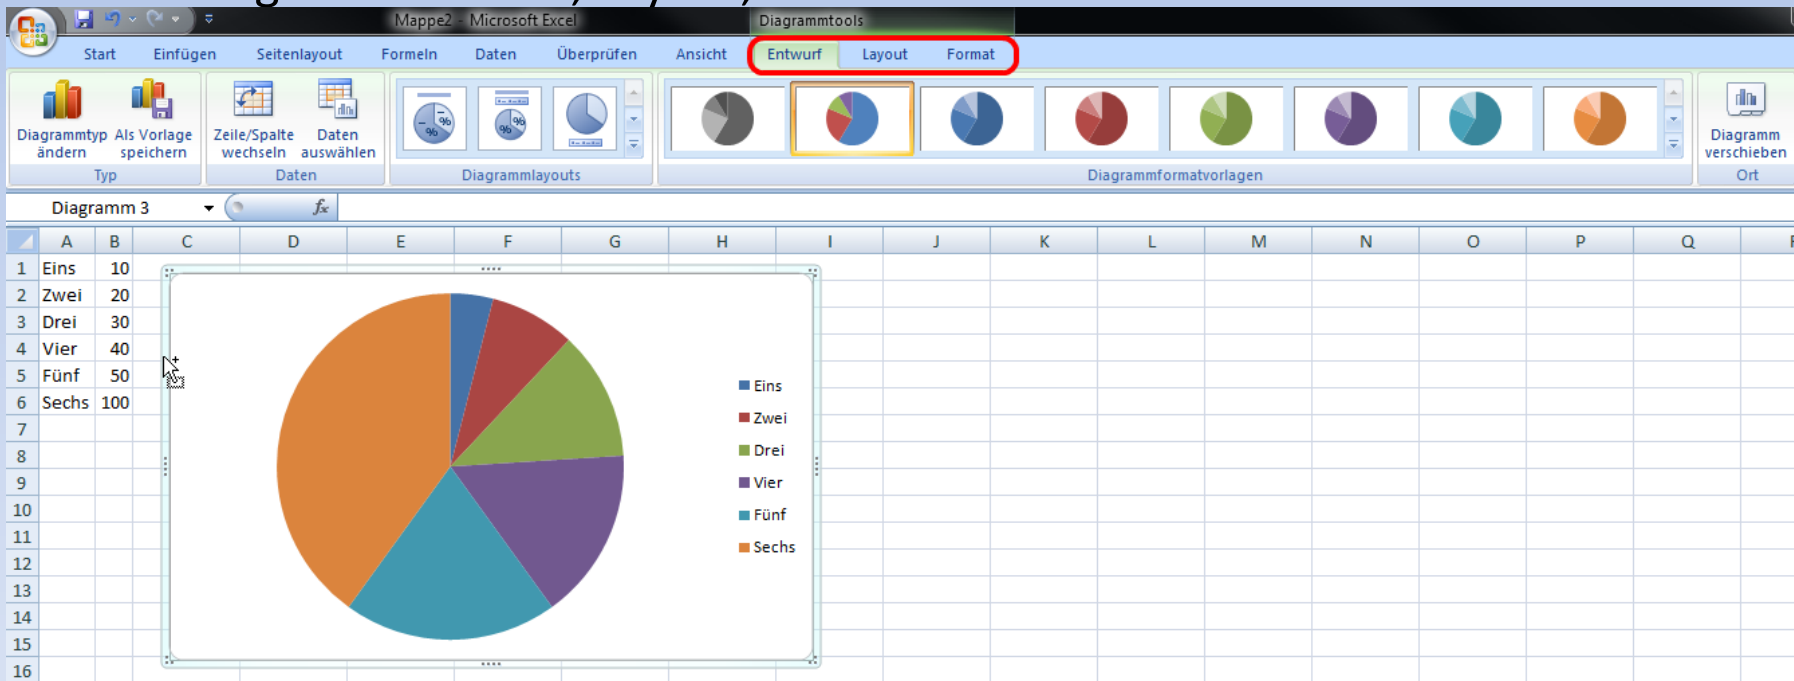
Mappe2 - Microsoft Excel

Diagrammtools

Start Einfügen Seitenlayout Formeln Daten Überprüfen Ansicht Entwurf Layout Format

Diagrammtyp ändern
Als Vorlage speichern
Typ

Zeile/Spalte wechseln
Daten auswählen
Daten

Diagrammlayouts

Diagrammformatvorlagen

Diagramm verschieben
Ort

Diagramm 3

$fx$

| | A | B | C | D | E | F | G | H | I | J | K | L | M | N | O | P | Q |
|---|---|---|---|---|---|---|---|---|---|---|---|---|---|---|---|---|---|
| 1 | Eins | 10 | | | | | | | | | | | | | | | |
| 2 | Zwei | 20 | | | | | | | | | | | | | | | |
| 3 | Drei | 30 | | | | | | | | | | | | | | | |
| 4 | Vier | 40 | | | | | | | | | | | | | | | |
| 5 | Fünf | 50 | | | | | | | | | | | | | | | |
| 6 | Sechs | 100 | | | | | | | | | | | | | | | |
| 7 | | | | | | | | | | | | | | | | | |
| 8 | | | | | | | | | | | | | | | | | |
| 9 | | | | | | | | | | | | | | | | | |
| 10 | | | | | | | | | | | | | | | | | |
| 11 | | | | | | | | | | | | | | | | | |
| 12 | | | | | | | | | | | | | | | | | |
| 13 | | | | | | | | | | | | | | | | | |
| 14 | | | | | | | | | | | | | | | | | |
| 15 | | | | | | | | | | | | | | | | | |
| 16 | | | | | | | | | | | | | | | | | |

Eins
Zwei
Drei
Vier
Fünf
Sechs